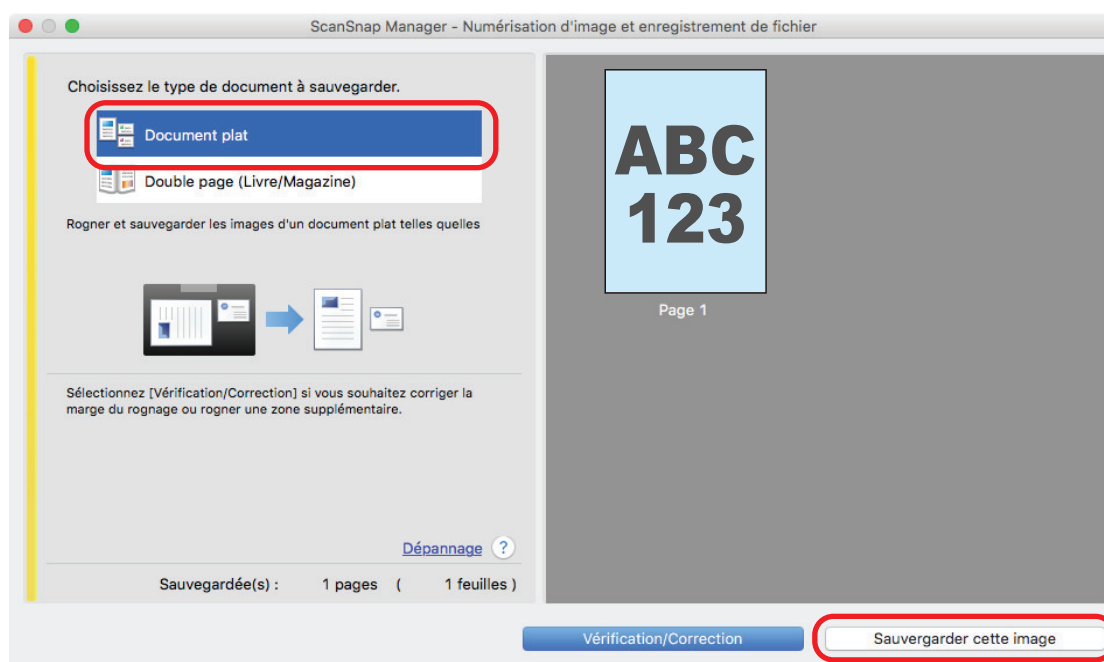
ScanSnap Manager - Numérisation d'image et enregistrement de fichier

Choisissez le type de document à sauvegarder.

Document plat

Double page (Livre/Magazine)

Rogner et sauvegarder les images d'un document plat telles quelles

Sélectionnez [Vérification/Correction] si vous souhaitez corriger la marge du rognage ou rogner une zone supplémentaire.

Dépannage ?

Sauvegardée(s) : 1 pages ( 1 feuilles )

ABC
123

Page 1

Vérification/Correction

Sauvergarder cette image